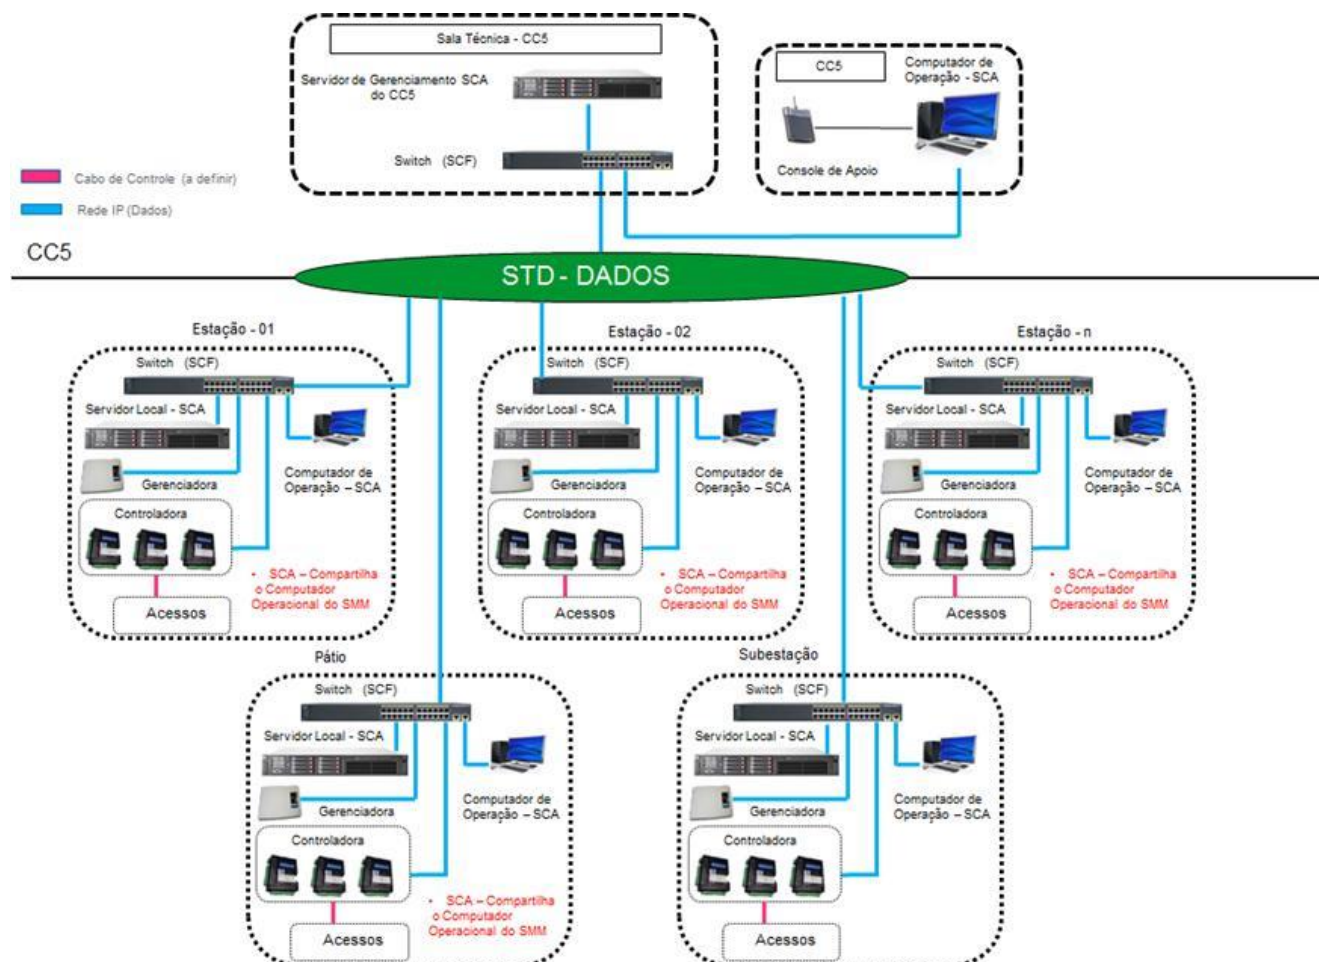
Sala Técnica - CC5

Servidor de Gerenciamento SCA do CC5

Switch (SCF)

CC5

Computador de Operação - SCA

Console de Apoio

Cabo de Controle (a definir)

Rede IP (Dados)

CC5

STD - DADOS

Estação - 01

Switch (SCF)

Servidor Local - SCA

Gerenciadora

Computador de Operação – SCA

Controladora

• SCA – Compartilha o Computador Operacional do SMM

Acessos

Estação - 02

Switch (SCF)

Servidor Local - SCA

Gerenciadora

Computador de Operação – SCA

Controladora

• SCA – Compartilha o Computador Operacional do SMM

Acessos

Estação - n

Switch (SCF)

Servidor Local - SCA

Gerenciadora

Computador de Operação – SCA

Controladora

• SCA – Compartilha o Computador Operacional do SMM

Acessos

Pátio

Switch (SCF)

Servidor Local - SCA

Gerenciadora

Computador de Operação – SCA

Controladora

• SCA – Compartilha o Computador Operacional do SMM

Acessos

Subestação

Switch (SCF)

Servidor Local - SCA

Gerenciadora

Computador de Operação – SCA

Controladora

Acessos